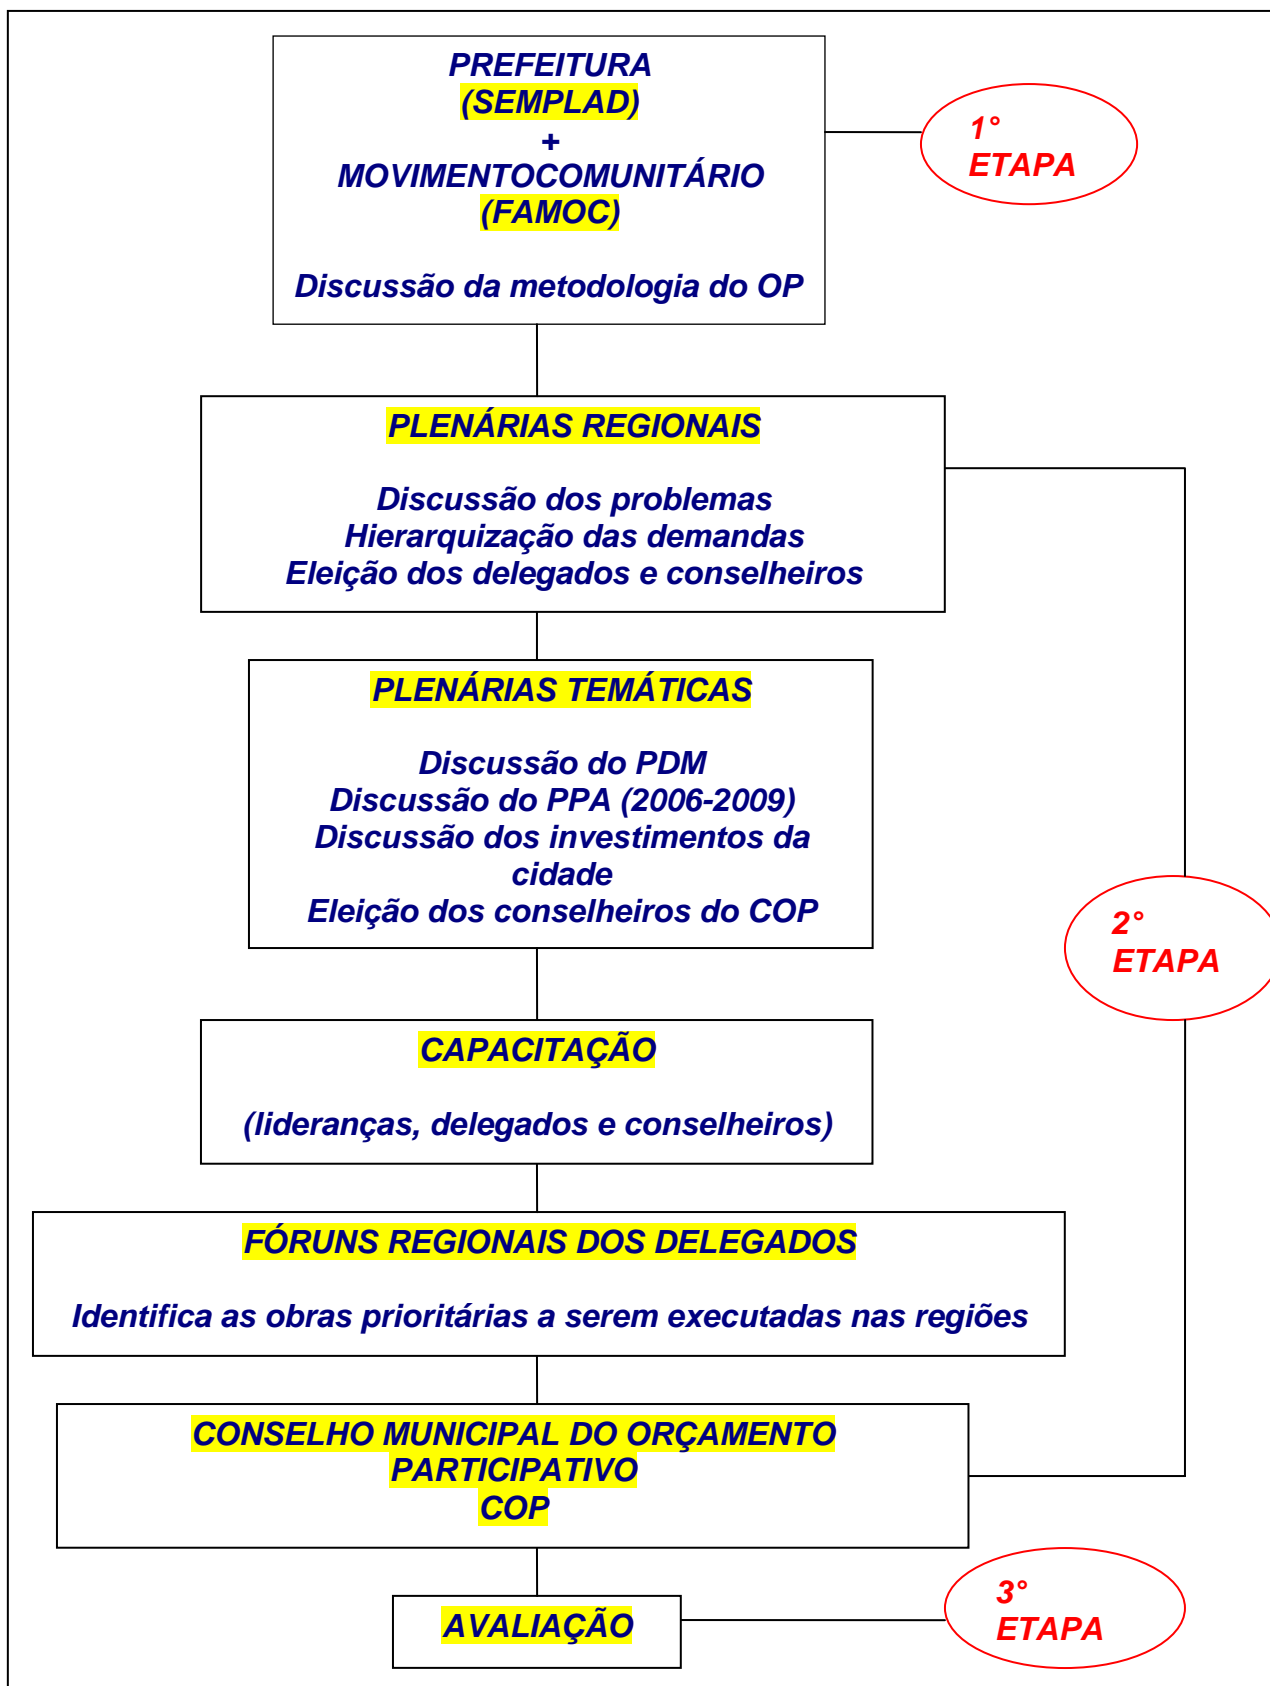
PREFEITURA
(SEMPLAD)
+
MOVIMENTOCOMUNITÁRIO
(FAMOC)

Discussão da metodologia do OP

1°
ETAPA

PLENÁRIAS REGIONAIS

Discussão dos problemas
Hierarquização das demandas
Eleição dos delegados e conselheiros

PLENÁRIAS TEMÁTICAS

Discussão do PDM
Discussão do PPA (2006-2009)
Discussão dos investimentos da cidade
Eleição dos conselheiros do COP

2°
ETAPA

CAPACITAÇÃO

(lideranças, delegados e conselheiros)

FÓRUNS REGIONAIS DOS DELEGADOS

Identifica as obras prioritárias a serem executadas nas regiões

CONSELHO MUNICIPAL DO ORÇAMENTO PARTICIPATIVO
COP

AVALIAÇÃO

3°
ETAPA